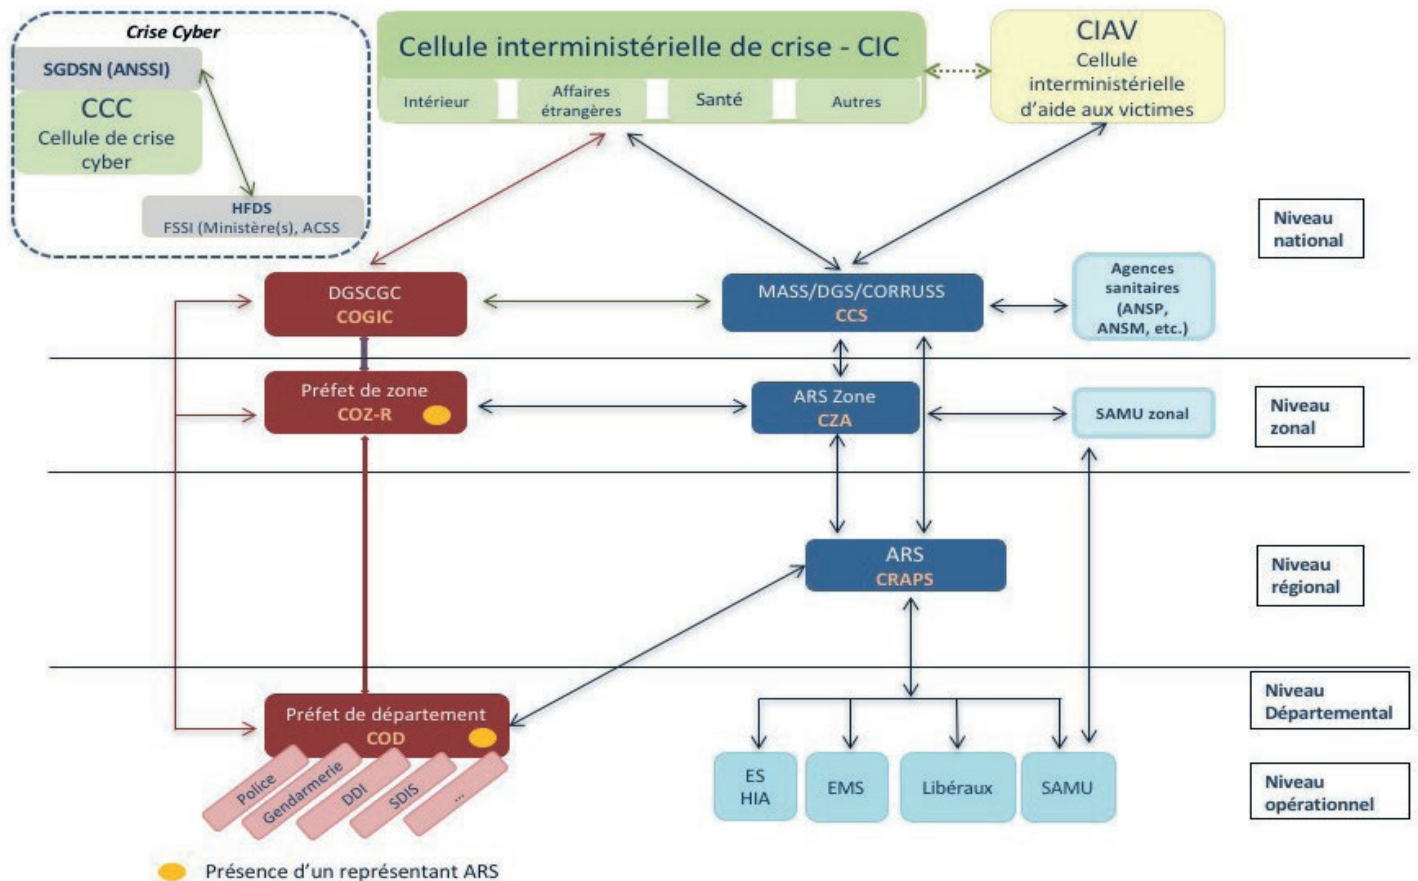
Crise Cyber

SGDSN (ANSSI)

CCC
Cellule de crise cyber

HFDS
FSSI (Ministère(s), ACSS

Cellule interministérielle de crise - CIC

Intérieur

Affaires étrangères

Santé

Autres

CIAV
Cellule interministérielle d'aide aux victimes

Niveau national

DGSCGC
COGIC

MASS/DGS/CORRUSS
CCS

Agences sanitaires (ANSP, ANSM, etc.)

Préfet de zone
COZ-R

ARS Zone
CZA

SAMU zonal

Niveau zonal

ARS
CRAPS

Niveau régional

Niveau Départemental

Préfet de département
COD

Police

Gendarmerie

DDI

SDIS

...

ES
HIA

EMS

Libéraux

SAMU

Niveau opérationnel

Présence d'un représentant ARS